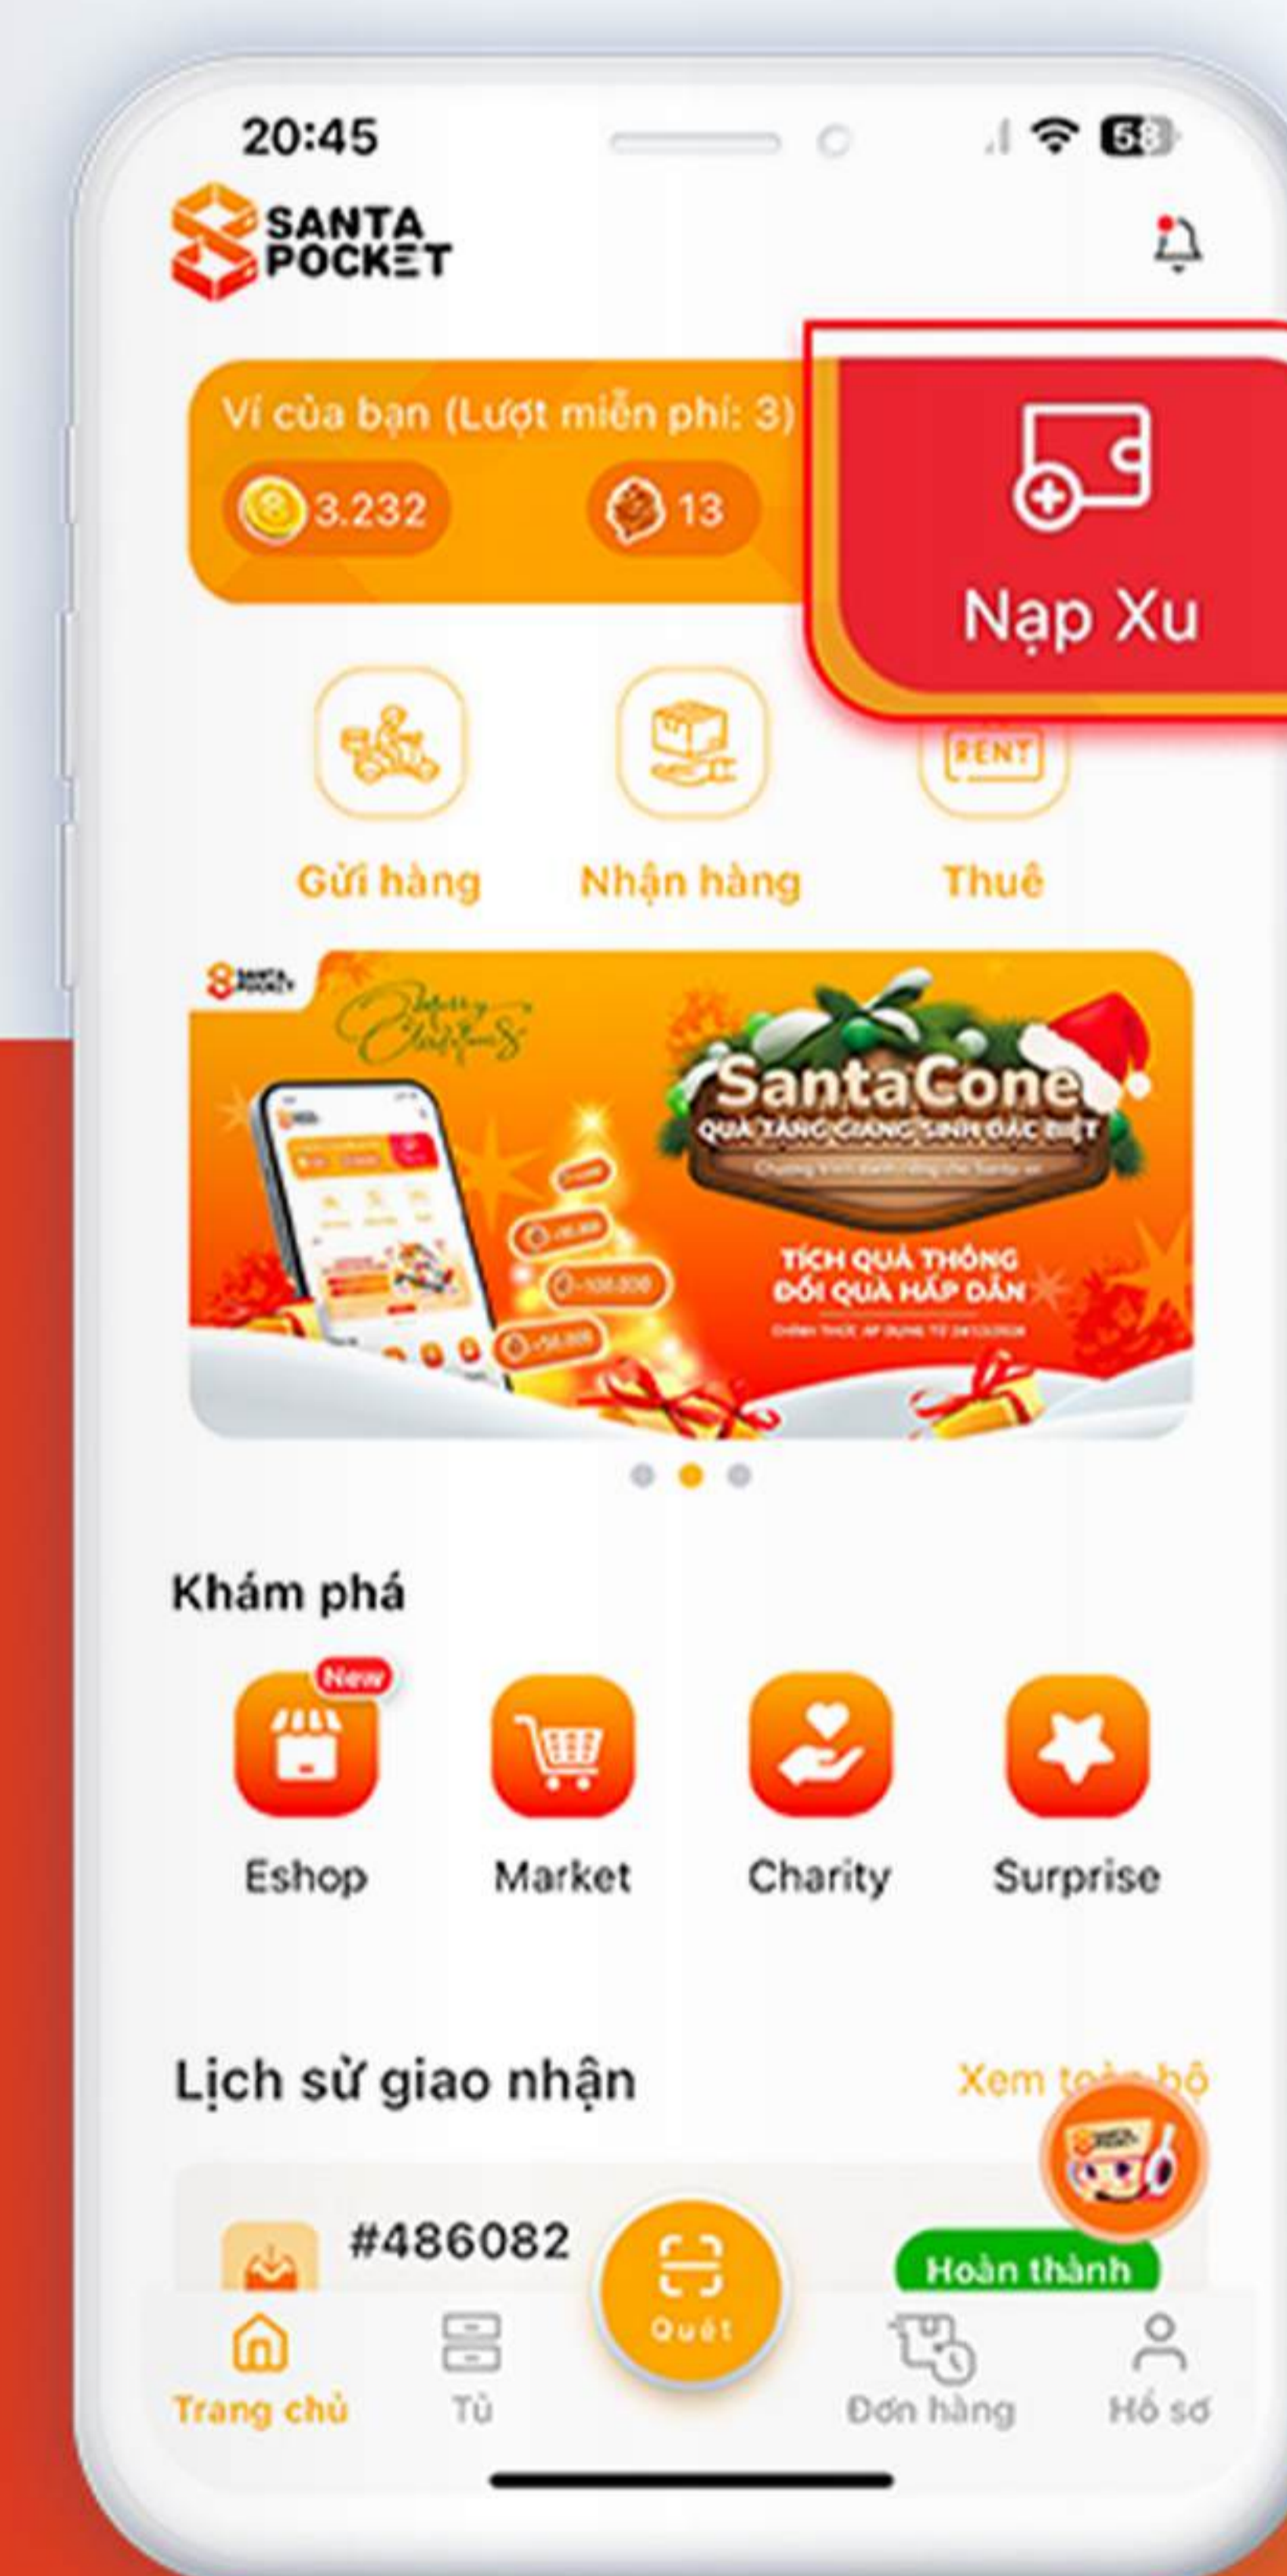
20:45

58

SANTA POCKET

Ví của bạn (Lượt miễn phí: 3)

3.232

13

Nạp Xu

RENT

Gửi hàng

Nhận hàng

Thuê

SANTA POCKET

Merry Christmas

SantaCone

QUÀ TẶNG GIÁNG SINH ĐẶC BIỆT

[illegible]

TÍCH QUẢ THÔNG ĐỔI QUÀ HẤP DẪN

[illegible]

Khám phá

New

Eshop

Market

Charity

Surprise

Lịch sử giao nhận

Xem toàn bộ

#486082

Hoàn thành

Quét

Trang chủ

Tủ

Đơn hàng

Hồ sơ